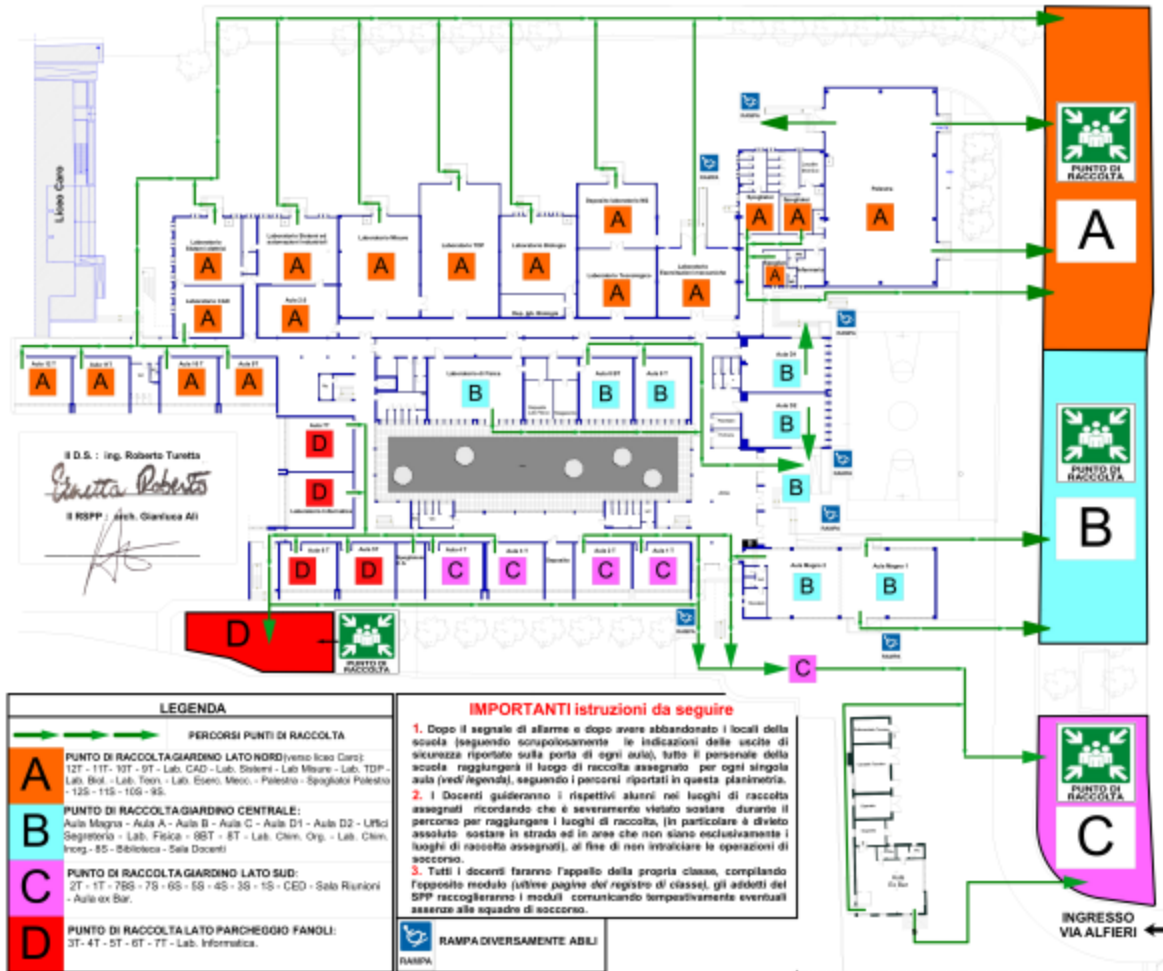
Liceo Caro

Laboratorio Sistemi elettrici
A
Laboratorio Sistemi ed automazioni industriali
A
Laboratorio Misure
A
Laboratorio TDP
A
Laboratorio Biologia
A
Deposito Laboratorio Biologia
Deposito laboratorio BB
A
Laboratorio Tecnologico
A
Laboratorio Elettrotecnico
A
Spogliatoi
A
Spogliatoi
A
Palestra
A
A
Laboratorio CAD
A
Aula D1
A

Aula 12T
A
Aula 11T
A
Aula 10T
A
Aula 9T
A

Laboratorio di Fisica
B
Aula 8BT
B
Aula 8T
B
Aula 2A
B
Aula 2B
B
B

Aula 7T
D
Laboratorio Informatica
D

Aula 6T
D
Aula 5T
D
Aula 4T
C
Aula 3T
C
Deposito
Aula 2T
C
Aula 1T
C
Aula Magna 2
B
Aula Magna 1
B

Il D.S.: ing. Roberto Turetta
Il RSPP: arch. Gianluca Ali

D
PUNTO DI RACCOLTA

PUNTO DI RACCOLTA
A
PUNTO DI RACCOLTA
B
C
PUNTO DI RACCOLTA
C

RAMPA

INGRESSO VIA ALFIERI

LEGENDA
PERCORSI PUNTI DI RACCOLTA
A PUNTO DI RACCOLTA GIARDINO LATO NORD (verso liceo Caro): 12T - 11T - 10T - 9T - Lab. CAD - Lab. Sistemi - Lab Misure - Lab. TDP - Lab. Biol. - Lab. Tecn. - Lab. Eserc. Mecc. - Palestra - Spogliatoi Polestra - 12S - 11S - 10S - 9S.
B PUNTO DI RACCOLTA GIARDINO CENTRALE: Aula Magna - Aula A - Aula B - Aula C - Aula D1 - Aula D2 - Uffici Segreteria - Lab. Fisica - 8BT - 8T - Lab. Chim. Org. - Lab. Chim. Inorg. - 8S - Biblioteca - Sala Docenti
C PUNTO DI RACCOLTA GIARDINO LATO SUD: 2T - 1T - 7BS - 7S - 6S - 5S - 4S - 3S - 1S - CED - Sala Riunioni - Aula ex Bar.
D PUNTO DI RACCOLTA LATO PARCHEGGIO FANOLI: 3T - 4T - 5T - 6T - 7T - Lab. Informatica.

IMPORTANTI istruzioni da seguire
1. Dopo il segnale di allarme e dopo avere abbandonato i locali della scuola (seguendo scrupolosamente le indicazioni delle uscite di sicurezza riportate sulla porta di ogni aula), tutto il personale della scuola raggiungerà il luogo di raccolta assegnato per ogni singola aula (vedi legenda), seguendo i percorsi riportati in questa planimetria.
2. I Docenti guideranno i rispettivi alunni nei luoghi di raccolta assegnati ricordando che è severamente vietato sostare durante il percorso per raggiungere i luoghi di raccolta, (in particolare è divieto assoluto sostare in strada ed in aree che non siano esclusivamente i luoghi di raccolta assegnati), al fine di non intralciare le operazioni di soccorso.
3. Tutti i docenti faranno l'appello della propria classe, compilando l'opposito modulo (ultime pagine del registro di classe), gli addetti del SPP raccoglieranno i moduli comunicando tempestivamente eventuali assenze alle squadre di soccorso.

RAMPA DIVERSAMENTE ABILI
RAMPA